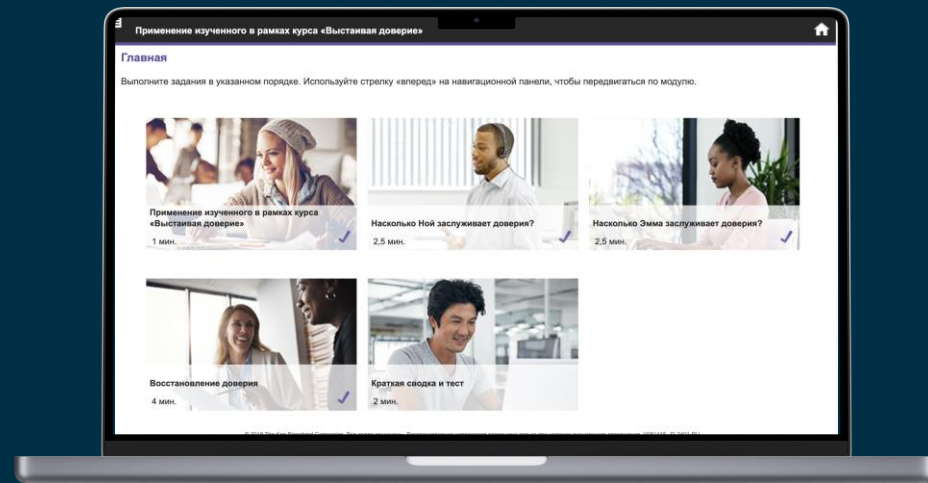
Применение изученного в рамках курса «Выстаивая доверие»

Главная

Выполните задания в указанном порядке. Используйте стрелку «вперед» на навигационной панели, чтобы передвигаться по модулю.

Применение изученного в рамках курса «Выстаивая доверие»
1 мин.

Насколько Ной заслуживает доверия?
2,5 мин.

Насколько Эмма заслуживает доверия?
2,5 мин.

Восстановление доверия
4 мин.

Краткая сводка и тест
2 мин.

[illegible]